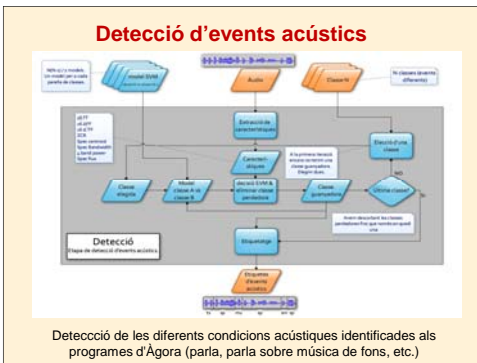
Detecció d'events acústics

N(N-1)/2 models
Un model per a cada parella de classes

model SVM

Audio

N classes (events diferents)

Classe N

Extracció de característiques

zLTF
zLAPF
zLACF
ZCR
Spec centroid
Spec bandwidth
Spec roll-power
Spec flux

Característiques

A la primera iteració encara no tenim una classe guanyadora. Elegim dues.

Elecció d'una classe

Classe elegida

Model classe A vs classe B

Decisió SVM & eliminar classe perdedora

Classe guanyadora

Última classe?

NO

SI

Anem descartant les classes perdedores fins que només en queda una

Detecció
Etapa de detecció d'events acústics

Etiquetatge

Etiquetes d'events acústics

Deteccció de les diferents condicions acústiques identificades als programes d'Àgora (parla, parla sobre música de fons, etc.)